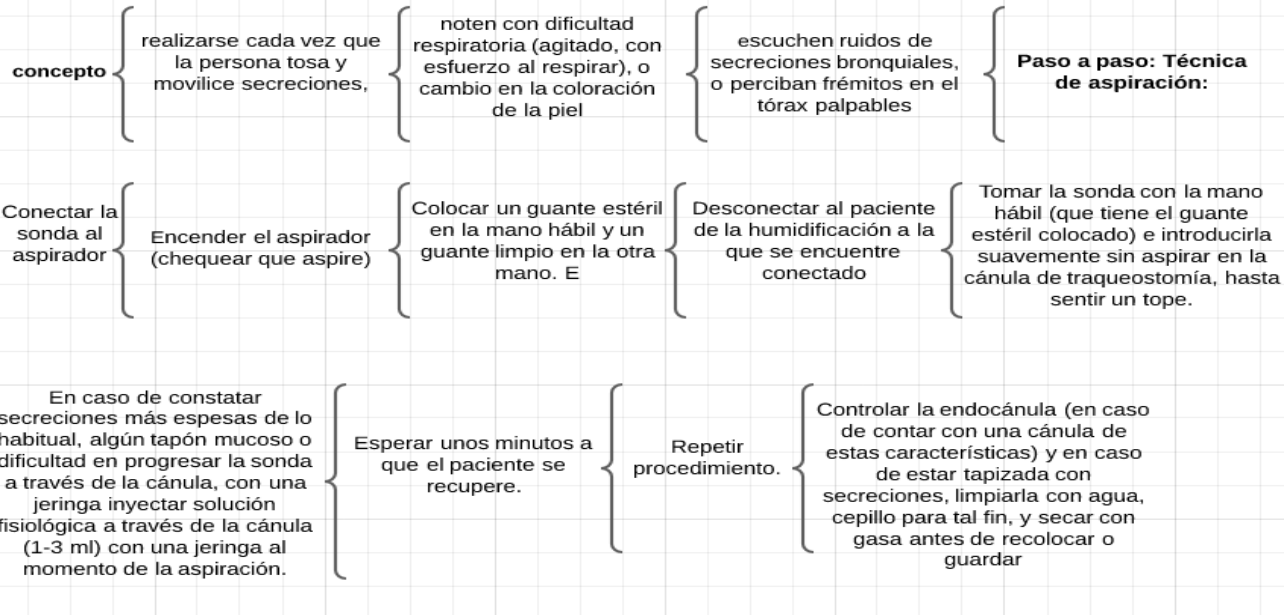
concepto

realizarse cada vez que la persona tosa y movilice secreciones,

noten con dificultad respiratoria (agitado, con esfuerzo al respirar), o cambio en la coloración de la piel

escuchen ruidos de secreciones bronquiales, o perciban frémitos en el tórax palpables

**Paso a paso: Técnica de aspiración:**

Conectar la sonda al aspirador

Encender el aspirador (chequear que aspire)

Colocar un guante estéril en la mano hábil y un guante limpio en la otra mano. E

Desconectar al paciente de la humidificación a la que se encuentre conectado

Tomar la sonda con la mano hábil (que tiene el guante estéril colocado) e introducirla suavemente sin aspirar en la cánula de traqueostomía, hasta sentir un tope.

En caso de constatar secreciones más espesas de lo habitual, algún tapón mucoso o dificultad en progresar la sonda a través de la cánula, con una jeringa inyectar solución fisiológica a través de la cánula (1-3 ml) con una jeringa al momento de la aspiración.

Esperar unos minutos a que el paciente se recupere.

Repetir procedimiento.

Controlar la endocánula (en caso de contar con una cánula de estas características) y en caso de estar tapizada con secreciones, limpiarla con agua, cepillo para tal fin, y secar con gasa antes de recolocar o guardar